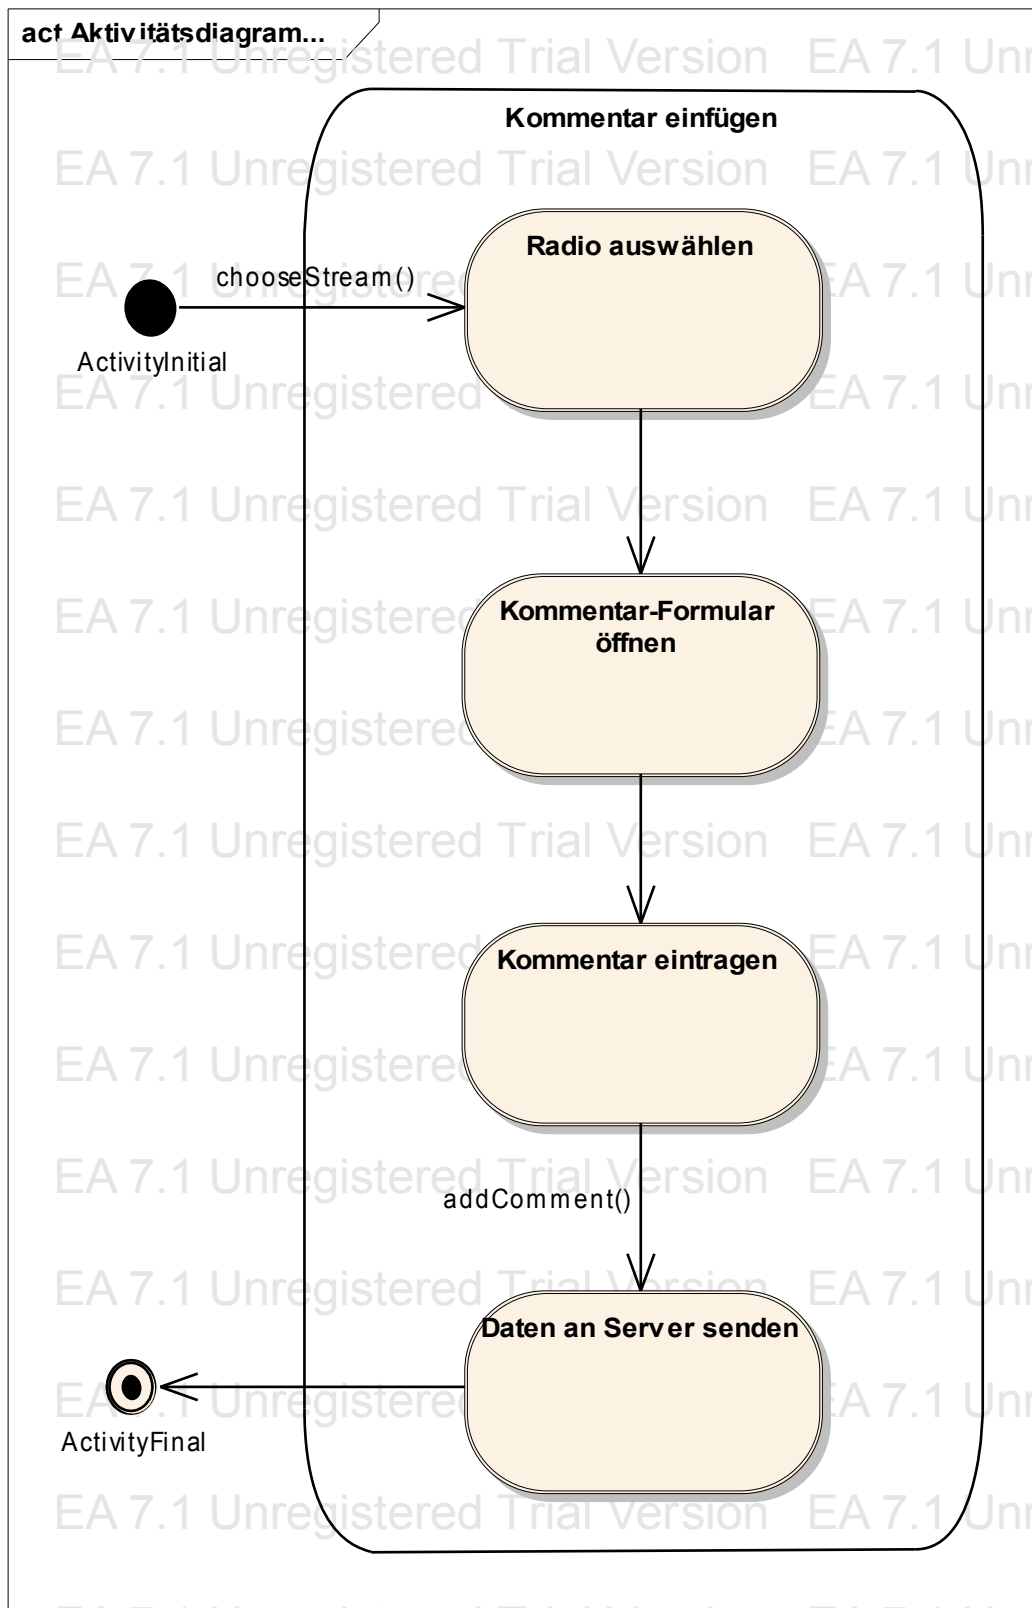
act Aktivitätsdiagram...

EA 7.1 Unregistered Trial Version EA 7.1 Unr

Kommentar einfügen

EA 7.1 Unregistered Trial Version EA 7.1 Unr

chooseStream()

ActivityInitial

Radio auswählen

Kommentar-Formular öffnen

Kommentar eintragen

addComment()

Daten an Server senden

ActivityFinal

EA 7.1 Unregistered Trial Version EA 7.1 Unr